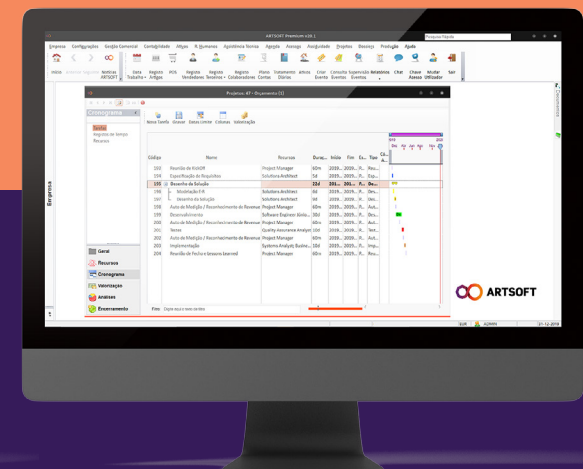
ARTSOFT (Premium v26.)

Empresa Configurações Gestão Comercial Contabilidade Ativos R.Humanos Assistência Técnica Agenda Avença Assiduidade Projetos Boosters Produção Ajuda

Início Anterior Seguinte Notícias ARTSOFT Data Trabalho Registo Artigos POS Registo Vendedores Registo Terceiros Registo Colaboradores Plano Contas Tratamento Diários Artigos Criar Evento Consulta Eventos Supervisão Eventos Relatórios Chat Chave Acesso Mudar Utilizador Sair

Empresa

Projetos - 87 - Orçamento (1)

Cronograma

Tarefa
Registo de tempo
Recurso

Nova Tarefa Gravar Datas Limite Colunas Valorização

| Código | Nome | Recursos | Dura... | Início | Fim | Co... | Tipo |
|---|---|---|---|---|---|---|---|
| 193 | Reunião de KickOff | Project Manager | 60m | 2019... | 2019... | P... | Reu... |
| 194 | Especificação de Requisitos | Solutions Architect | 5d | 2019... | 2019... | P... | Esp... |
| 195 | Desenho da Solução | | 22d | 201... | 201... | P... | Des... |
| 196 | Modelação E-R | Solutions Architect | 8d | 2019... | 2019... | P... | Des... |
| 197 | Desenho da Solução | Solutions Architect | 9d | 2019... | 2019... | P... | Des... |
| 198 | Auto de Medição / Reconhecimento de Revenue | Project Manager | 60m | 2019... | 2019... | P... | Aut... |
| 199 | Desenvolvimento | Software Engineer Junio... | 32d | 2019... | 2019... | P... | Des... |
| 200 | Auto de Medição / Reconhecimento de Revenue | Project Manager | 60m | 2019... | 2019... | P... | Aut... |
| 201 | Testes | Quality Assurance Analyst | 20d | 2019... | 2019... | P... | Tes... |
| 202 | Auto de Medição / Reconhecimento de Revenue | Project Manager | 60m | 2019... | 2019... | P... | Aut... |
| 203 | Implementação | Systems Analyst; Busine... | 18d | 2019... | 2019... | P... | Imp... |
| 204 | Reunião de Fecho e lessons learned | Project Manager | 60m | 2019... | 2019... | P... | Reu... |

Geral
Recursos
Cronograma
Valorizações
Análises
Encerramento

Fim: Data início e sem validez

ARTSOFT

EUR ADMIN 21-12-2019